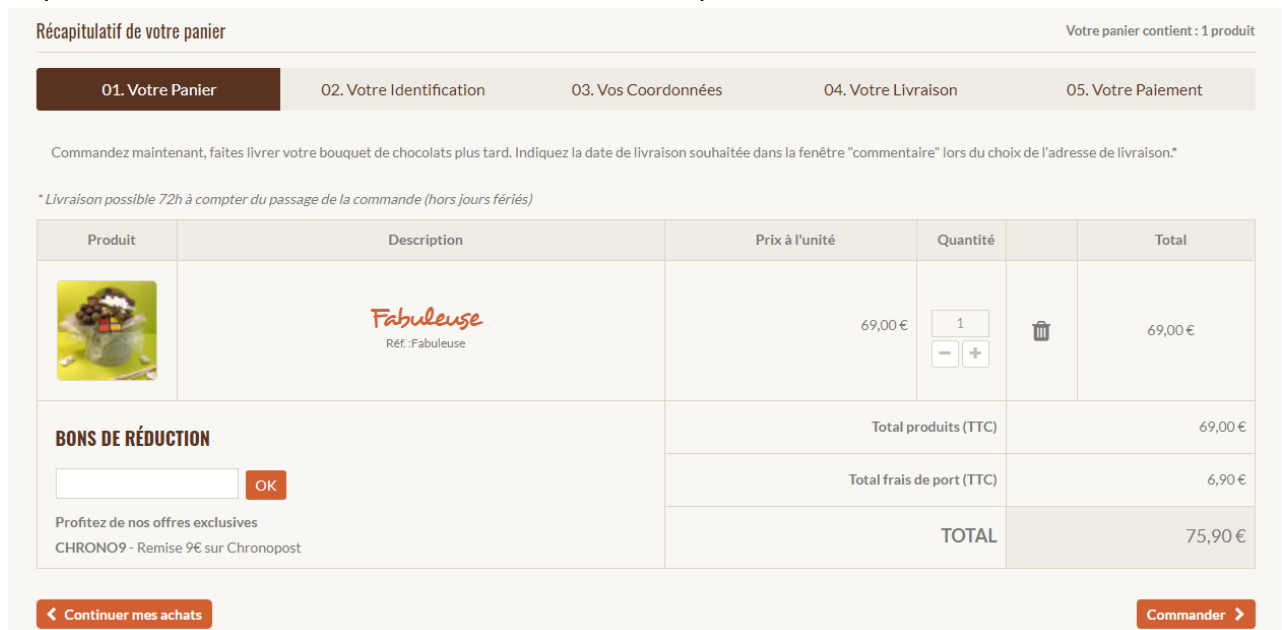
Récapitulatif de votre panier

Votre panier contient : 1 produit

01. Votre Panier | 02. Votre Identification | 03. Vos Coordonnées | 04. Votre Livraison | 05. Votre Paiement

Commandez maintenant, faites livrer votre bouquet de chocolats plus tard. Indiquez la date de livraison souhaitée dans la fenêtre "commentaire" lors du choix de l'adresse de livraison.*

* Livraison possible 72h à compter du passage de la commande (hors jours fériés)

| Produit | Description | Prix à l'unité | Quantité | | Total |
|---|---|---|---|---|---|
| | Fabuleuse Réf. :Fabuleuse | 69,00 € | 1 − + | | 69,00 € |

BONS DE RÉDUCTION

OK

Profitez de nos offres exclusives

CHRONO9 - Remise 9€ sur Chronopost

| | |
|---|---|
| Total produits (TTC) | 69,00 € |
| Total frais de port (TTC) | 6,90 € |
| TOTAL | 75,90 € |

< Continuer mes achats

Commander >